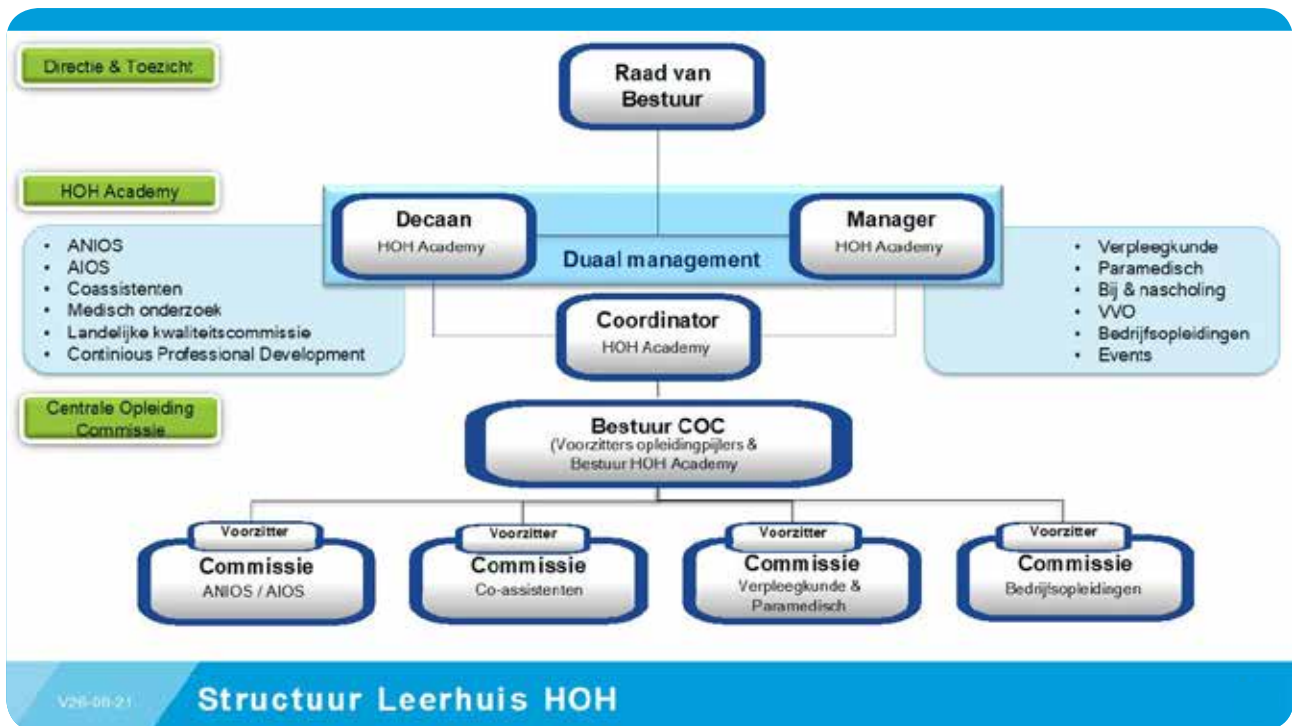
Directie & Toezicht

Raad van Bestuur

HOH Academy

Decaan
HOH Academy

Manager
HOH Academy

Duaal management

- ANIOS
- AIOS
- Coassistenten
- Medisch onderzoek
- Landelijke kwaliteitscommissie
- Continious Professional Development

- Verpleegkunde
- Paramedisch
- Bij & nascholing
- VVO
- Bedrijfsopleidingen
- Events

Coordinator
HOH Academy

Centrale Opleiding Commissie

Bestuur COC
(Voorzitters opleidingpijlers & Bestuur HOH Academy

Voorzitter
Commissie
ANIOS / AIOS

Voorzitter
Commissie
Co-assistenten

Voorzitter
Commissie
Verpleegkunde & Paramedisch

Voorzitter
Commissie
Bedrijfsopleidingen

V26-08-21

Structuur Leerhuis HOH